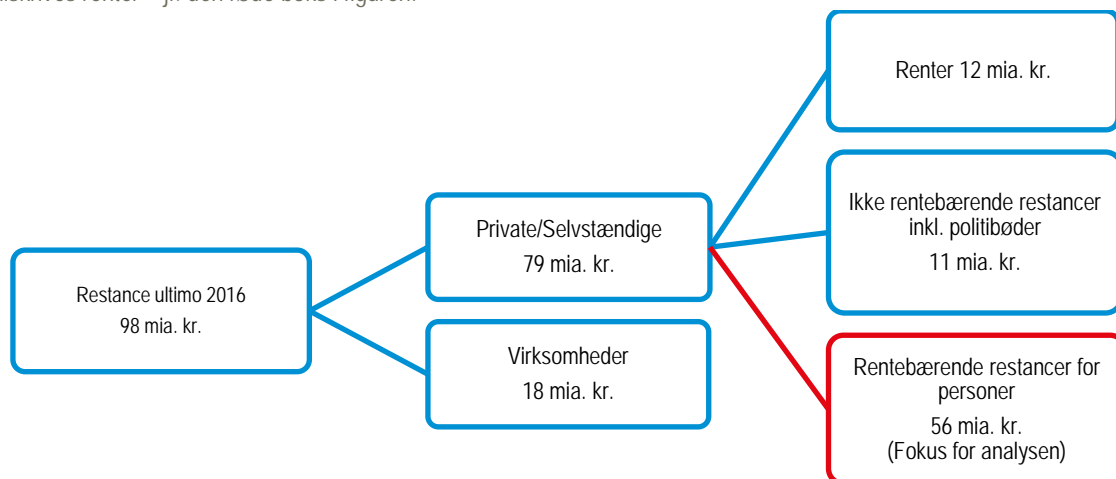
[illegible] renter – jf. den røde boks i figuren.

Renter 12 mia. kr.

Ikke rentebærende restancer inkl. politibøder
11 mia. kr.

Private/Selvstændige
79 mia. kr.

Restance ultimo 2016
98 mia. kr.

Virksomheder
18 mia. kr.

Rentebærende restancer for personer
56 mia. kr.
(Fokus for analysen)